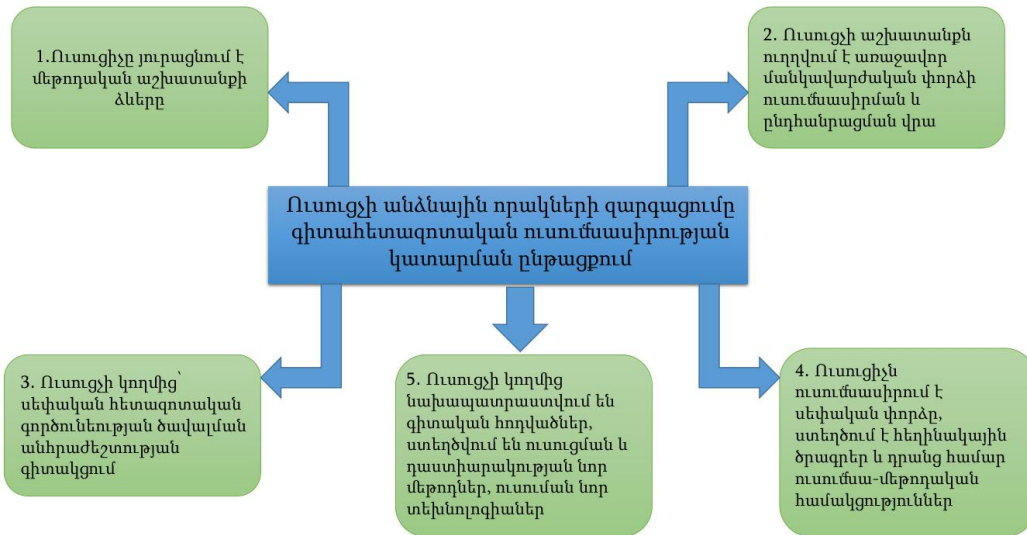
Ուսուցչի անձնային որակների զարգացումը գիտահետազոտական ուսումնասիրության կատարման ընթացքում

1.Ուսուցիչը յուրացնում է մեթոդական աշխատանքի ձևերը

2. Ուսուցչի աշխատանքն ուղղվում է առաջավոր մանկավարժական փորձի ուսումնասիրման և ընդհանրացման վրա

3. Ուսուցչի կողմից՝ սեփական հետազոտական գործունեության ծավալման անհրաժեշտության գիտակցում

5. Ուսուցչի կողմից նախապատրաստվում են գիտական հոդվածներ, ստեղծվում են ուսուցման և դաստիարակության նոր մեթոդներ, ուսուցման նոր տեխնոլոգիաներ

4. Ուսուցիչն ուսումնասիրում է սեփական փորձը, ստեղծում է հեղինակային ծրագրեր և դրանց համար ուսումնա-մեթոդական համակցություններ